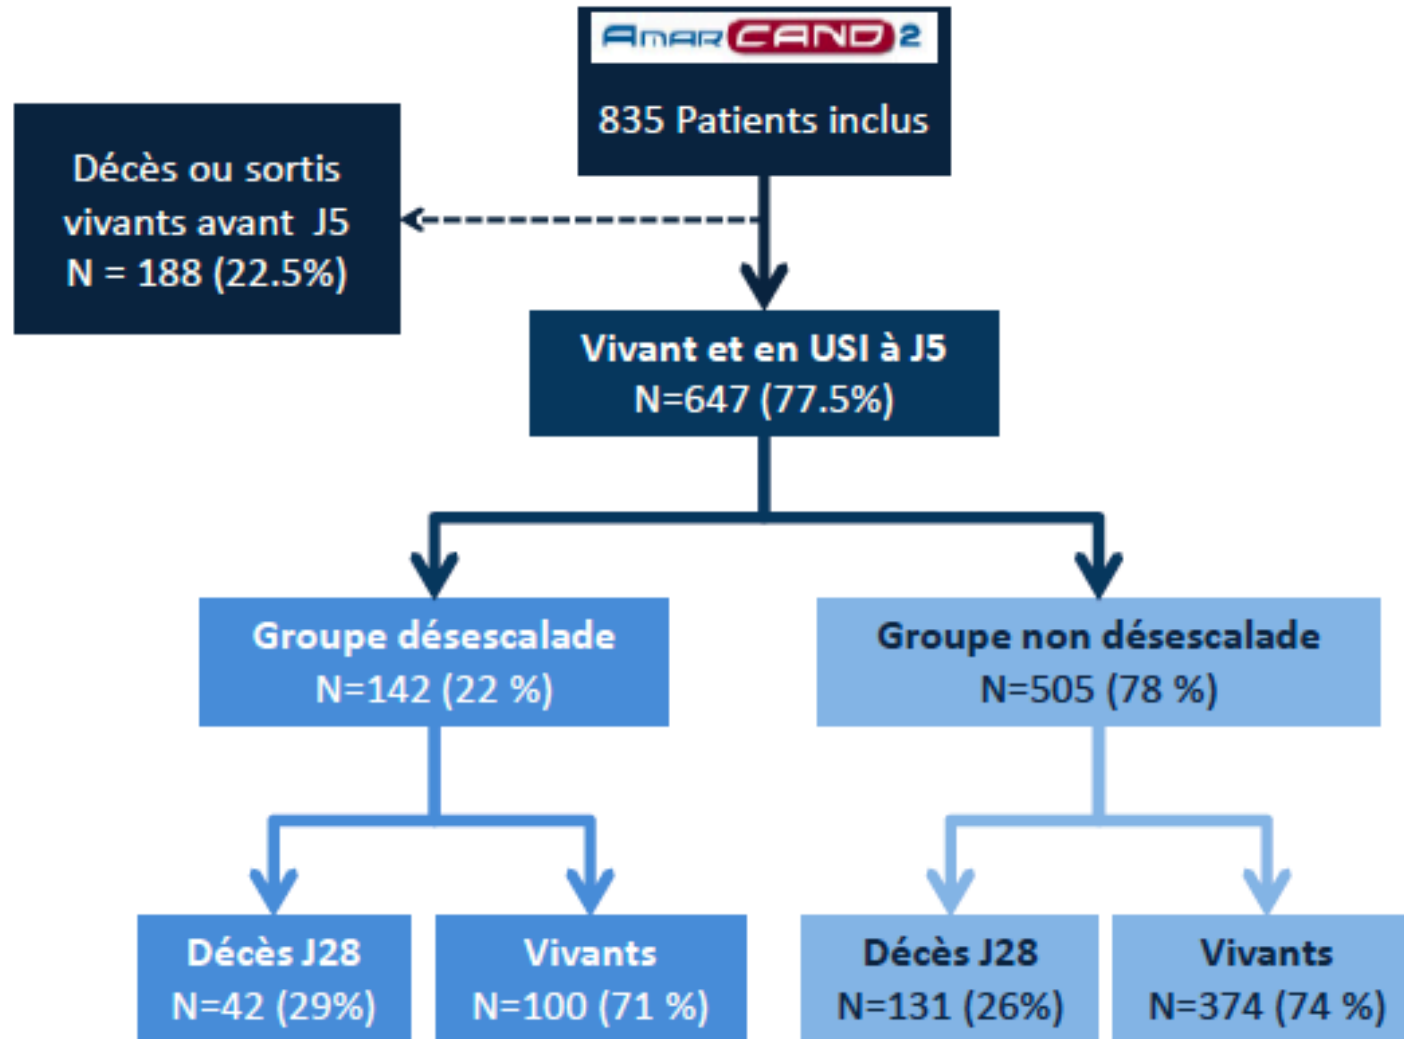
AmarCAND2

835 Patients inclus

Décès ou sortis vivants avant J5
N = 188 (22.5%)

Vivant et en USI à J5
N=647 (77.5%)

Groupe désescalade
N=142 (22 %)

Groupe non désescalade
N=505 (78 %)

Décès J28
N=42 (29%)

Vivants
N=100 (71 %)

Décès J28
N=131 (26%)

Vivants
N=374 (74 %)